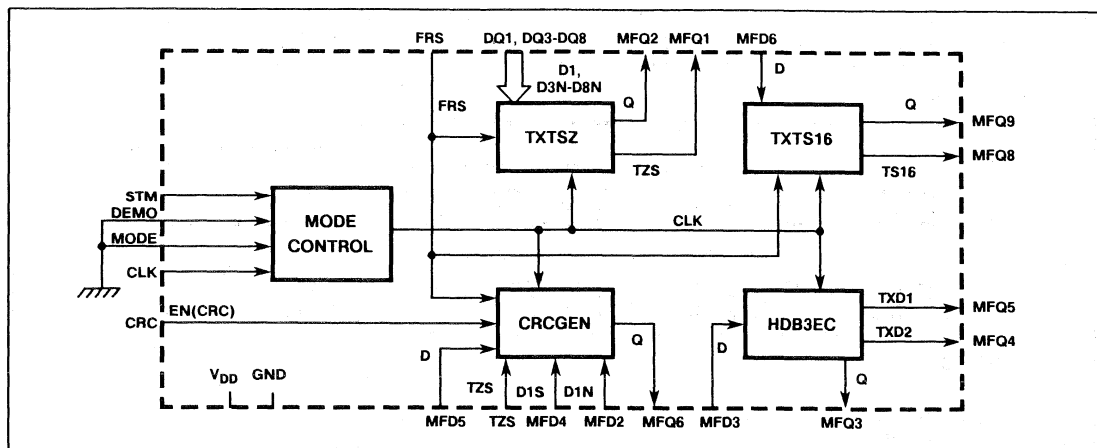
FRS
DQ1, DQ3-DQ8
MFQ2
MFQ1
MFD6
D1, D3N-D8N
D
FRS
Q
TXTSZ
TXTS16
Q
MFQ9
TZS
TS16
MFQ8
STM
DEMO
MODE
CLK
MODE CONTROL
CLK
EN(CRC)
CRC
CRCGEN
HDB3EC
TXD1
MFQ5
TXD2
MFQ4
D
Q
D
Q
$V_{DD}$
GND
TZS
D1S
D1N
MFD5
TZS
MFD4
MFD2
MFQ6
MFD3
MFQ3